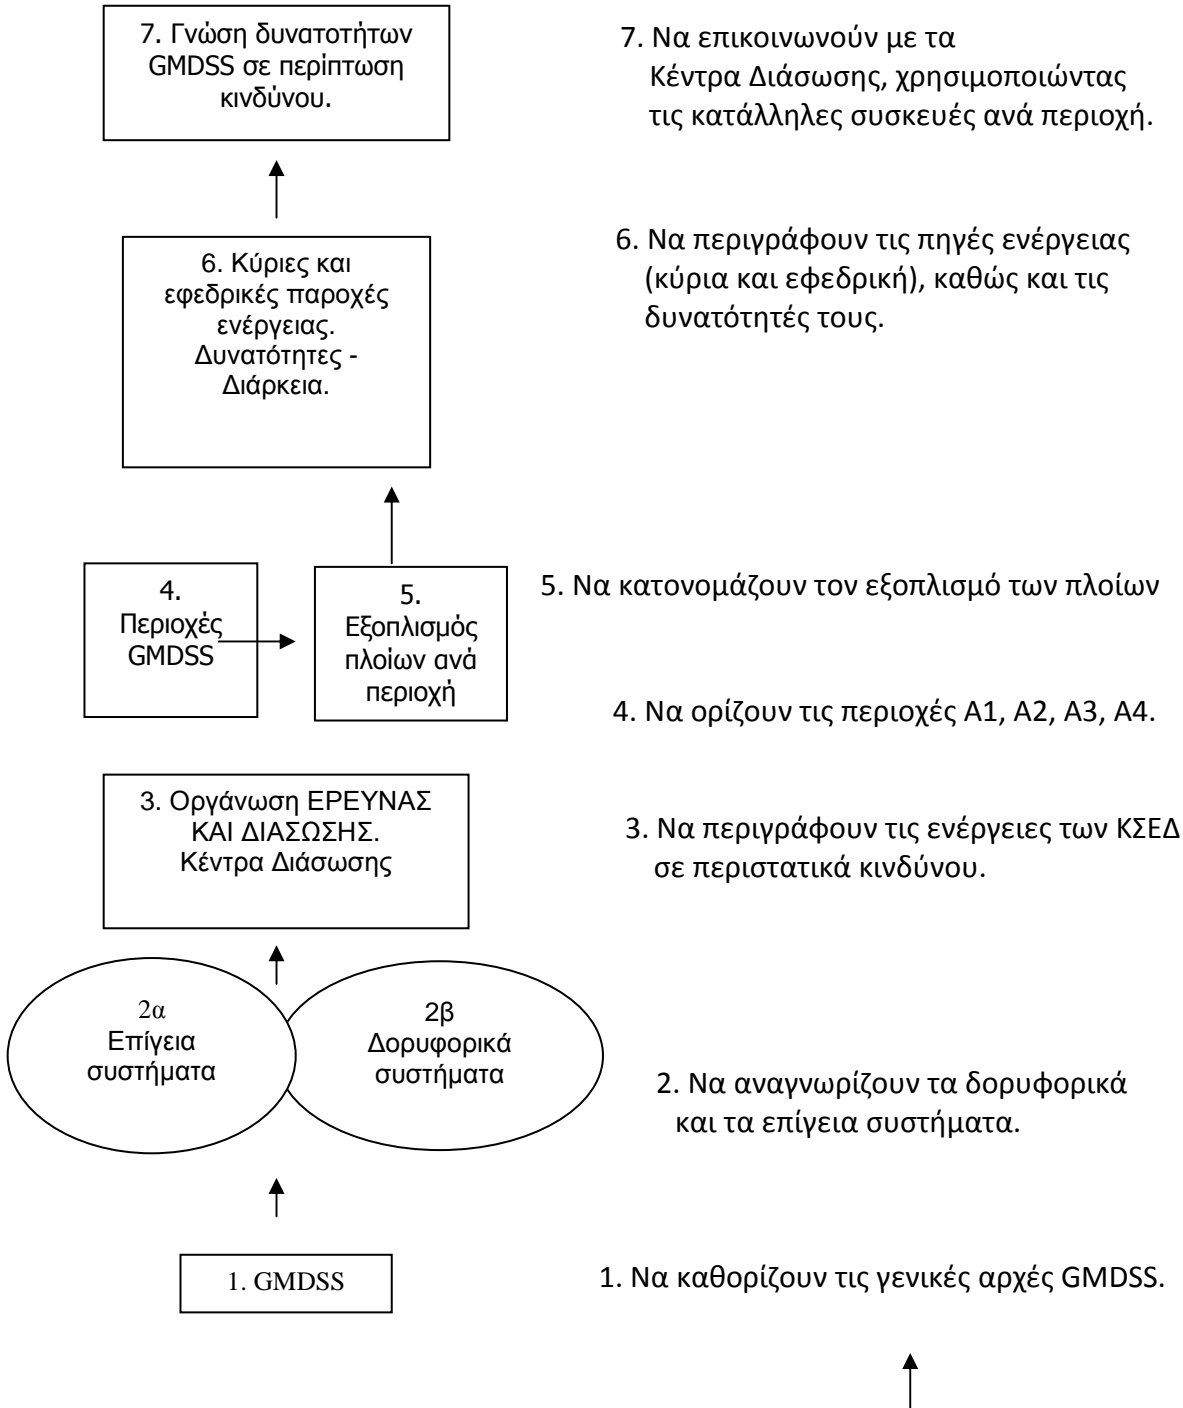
7. Γνώση δυνατοτήτων GMDSS σε περίπτωση κινδύνου.

7. Να επικοινωνούν με τα Κέντρα Διάσωσης, χρησιμοποιώντας τις κατάλληλες συσκευές ανά περιοχή.

6. Κύριες και εφεδρικές παροχές ενέργειας. Δυνατότητες - Διάρκεια.

6. Να περιγράφουν τις πηγές ενέργειας (κύρια και εφεδρική), καθώς και τις δυνατότητές τους.

4. Περιοχές GMDSS

5. Εξοπλισμός πλοίων ανά περιοχή

5. Να κατονομάζουν τον εξοπλισμό των πλοίων

4. Να ορίζουν τις περιοχές A1, A2, A3, A4.

3. Οργάνωση ΕΡΕΥΝΑΣ ΚΑΙ ΔΙΑΣΩΣΗΣ. Κέντρα Διάσωσης

3. Να περιγράφουν τις ενέργειες των ΚΣΕΔ σε περιστατικά κινδύνου.

2α Επίγεια συστήματα

2β Δορυφορικά συστήματα

2. Να αναγνωρίζουν τα δορυφορικά και τα επίγεια συστήματα.

1. GMDSS

1. Να καθορίζουν τις γενικές αρχές GMDSS.